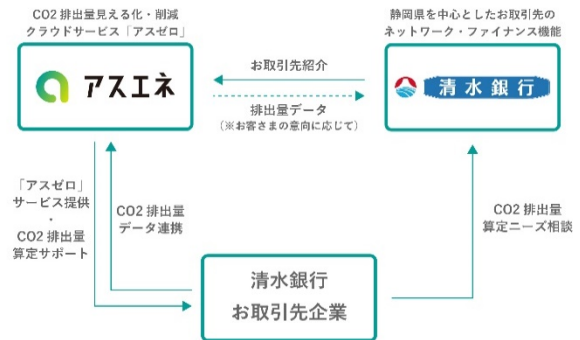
CO2 排出量見える化・削減
クラウドサービス「アスゼロ」

アスエネ

静岡県を中心としたお取引先の
ネットワーク・ファイナンス機能

清水銀行

お取引先紹介

排出量データ
（※お客さまの意向に応じて）

「アスゼロ」
サービス提供
・
CO2 排出量
算定サポート

CO2 排出量
データ連携

CO2 排出量
算定ニーズ相談

清水銀行
お取引先企業